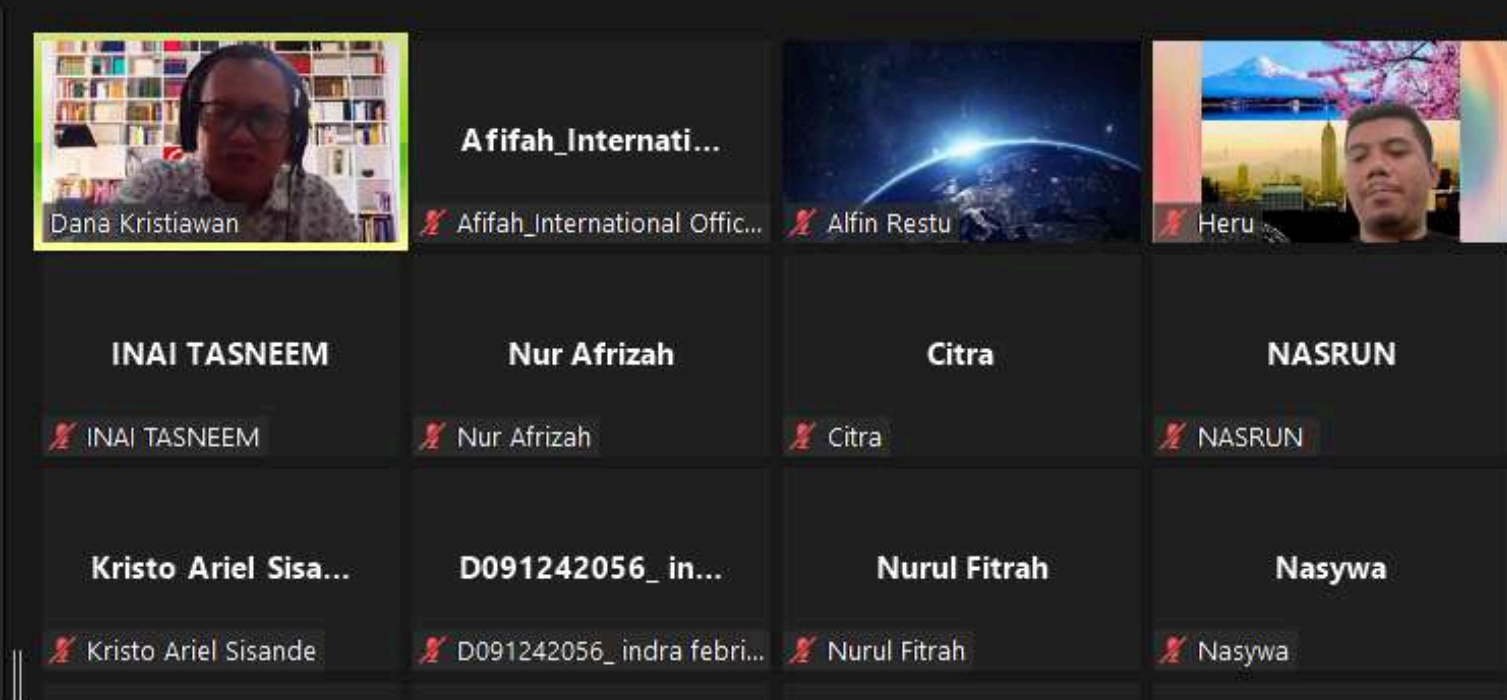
Dana Kristiawan

Afifah_Internati...

Afifah_International Offic...

Alfin Restu

Heru

INAI TASNEEM

INAI TASNEEM

Nur Afrizah

Nur Afrizah

Citra

Citra

NASRUN

NASRUN

Kristo Ariel Sisa...

Kristo Ariel Sisande

D091242056_ in...

D091242056_ indra febri...

Nurul Fitrah

Nurul Fitrah

Nasywa

Nasywa